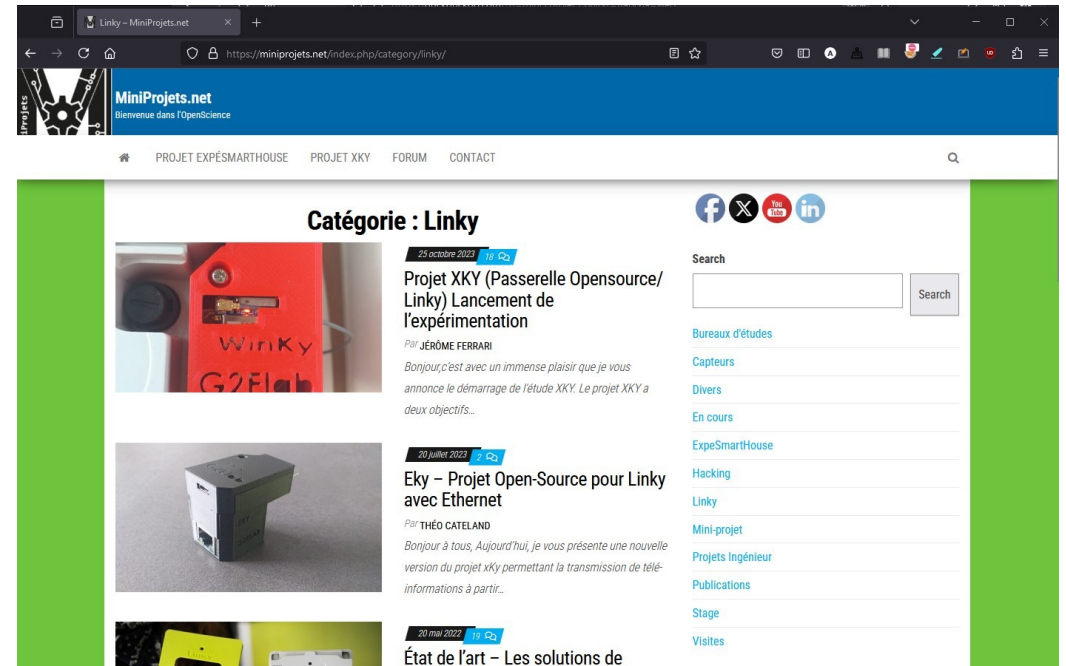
Linky – MiniProjets.net

https://miniprojets.net/index.php/category/linky/

MiniProjets.net
Bienvenue dans l'OpenScience

PROJET EXPÉSMARTHOUSE PROJET XKY FORUM CONTACT

Catégorie : Linky

25 octobre 2023 18

Projet XKY (Passerelle Opensource/ Linky) Lancement de l'expérimentation

Par JÉRÔME FERRARI

Bonjour,c'est avec un immense plaisir que je vous annonce le démarrage de l'étude XKY. Le projet XKY a deux objectifs…

WinKy
G2Elab

20 juillet 2023 2

Eky – Projet Open-Source pour Linky avec Ethernet

Par THÉO CATELAND

Bonjour à tous, Aujourd'hui, je vous présente une nouvelle version du projet xKy permettant la transmission de télé-informations à partir…

20 mai 2022 19

État de l'art – Les solutions de

Search

Search

Bureaux d'études
Capteurs
Divers
En cours
ExpeSmartHouse
Hacking
Linky
Mini-projet
Projets Ingénieur
Publications
Stage
Visites